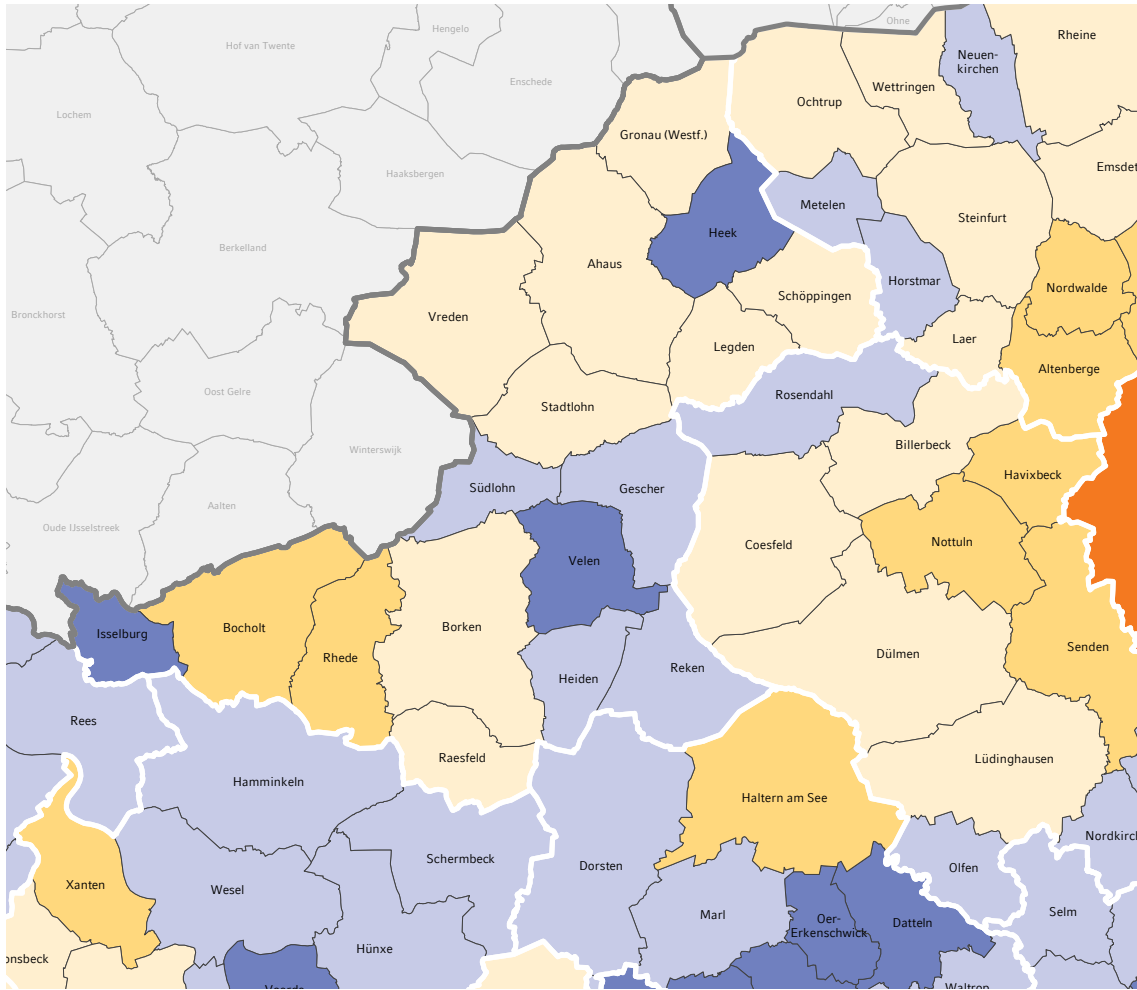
Ohne
Hengelo
Hof van Twente
Rheine
Neuenkirchen
Wettringen
Ochtrup
Enschede
Lochem
Gronau (Westf.)
Emsdet
Haaksbergen
Metelen
Steinfurt
Heek
Berkelland
Ahaus
Horstmar
Nordwalde
Schöppingen
Bronckhorst
Vreden
Laer
Legden
Altenberge
Rosendahl
Oost Gelre
Stadtlohn
Billerbeck
Winterswijk
Havixbeck
Südlohn
Gescher
Aalten
Coesfeld
Nottuln
Oude IJsselstreek
Velen
Isselburg
Bocholt
Borken
Rhede
Dülmen
Senden
Reken
Heiden
Rees
Raesfeld
Lüdinghausen
Hamminkeln
Haltern am See
Nordkirc
Schermbeck
Dorsten
Olfen
Xanten
Wesel
Marl
Oer-Erkenschwick
Datteln
Selm
onsbeck
Hünxe
Voerde
Waltrop